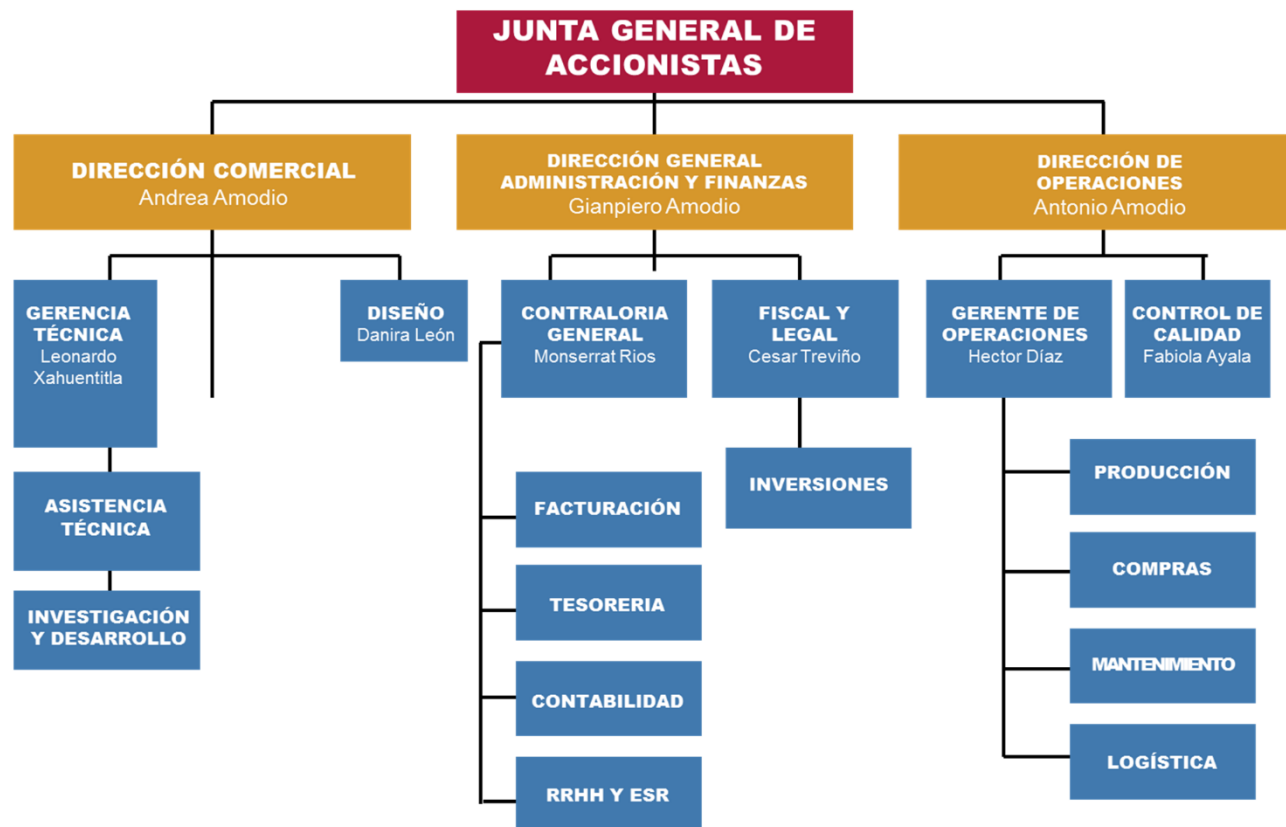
JUNTA GENERAL DE ACCIONISTAS

DIRECCIÓN COMERCIAL
Andrea Amodio

DIRECCIÓN GENERAL ADMINISTRACIÓN Y FINANZAS
Gianpiero Amodio

DIRECCIÓN DE OPERACIONES
Antonio Amodio

GERENCIA TÉCNICA
Leonardo Xahuentitla

ASISTENCIA TÉCNICA

INVESTIGACIÓN Y DESARROLLO

DISEÑO
Danira León

CONTRALORIA GENERAL
Monserrat Rios

FACTURACIÓN

TESORERIA

CONTABILIDAD

RRHH Y ESR

FISCAL Y LEGAL
Cesar Treviño

INVERSIONES

GERENTE DE OPERACIONES
Hector Díaz

CONTROL DE CALIDAD
Fabiola Ayala

PRODUCCIÓN

COMPRAS

MANTENIMIENTO

LOGÍSTICA